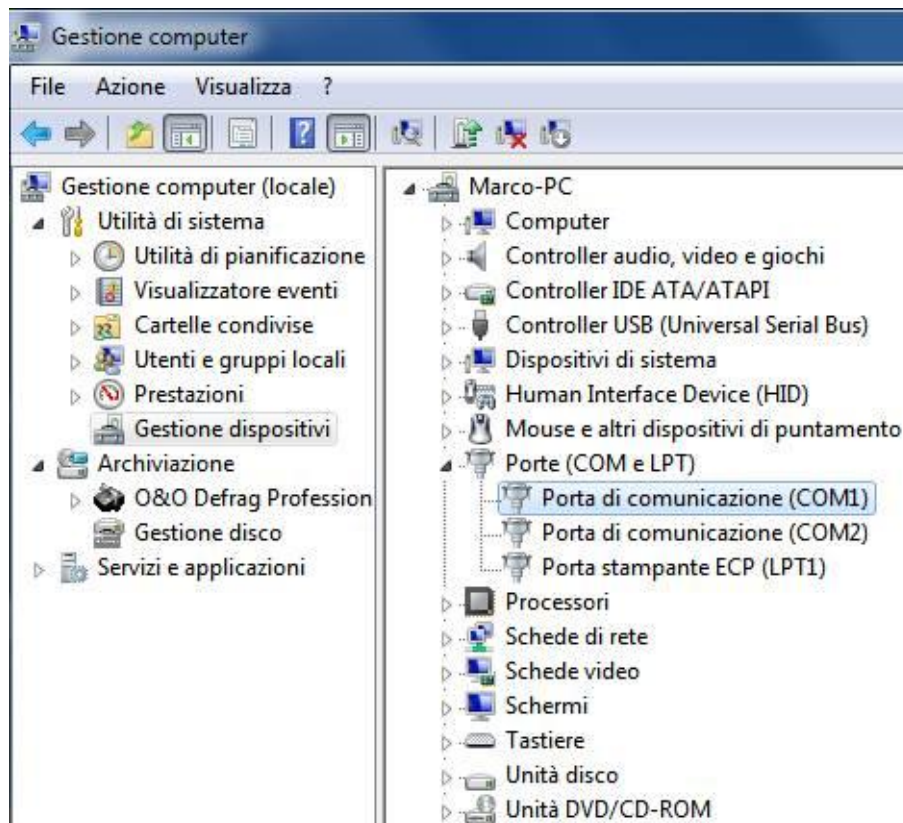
Gestione computer

File Azione Visualizza ?

Gestione computer (locale)
Utilità di sistema
Utilità di pianificazione
Visualizzatore eventi
Cartelle condivise
Utenti e gruppi locali
Prestazioni
Gestione dispositivi
Archiviazione
O&O Defrag Profession
Gestione disco
Servizi e applicazioni

Marco-PC
Computer
Controller audio, video e giochi
Controller IDE ATA/ATAPI
Controller USB (Universal Serial Bus)
Dispositivi di sistema
Human Interface Device (HID)
Mouse e altri dispositivi di puntamento
Porte (COM e LPT)
Porta di comunicazione (COM1)
Porta di comunicazione (COM2)
Porta stampante ECP (LPT1)
Processori
Schede di rete
Schede video
Schermi
Tastiere
Unità disco
Unità DVD/CD-ROM